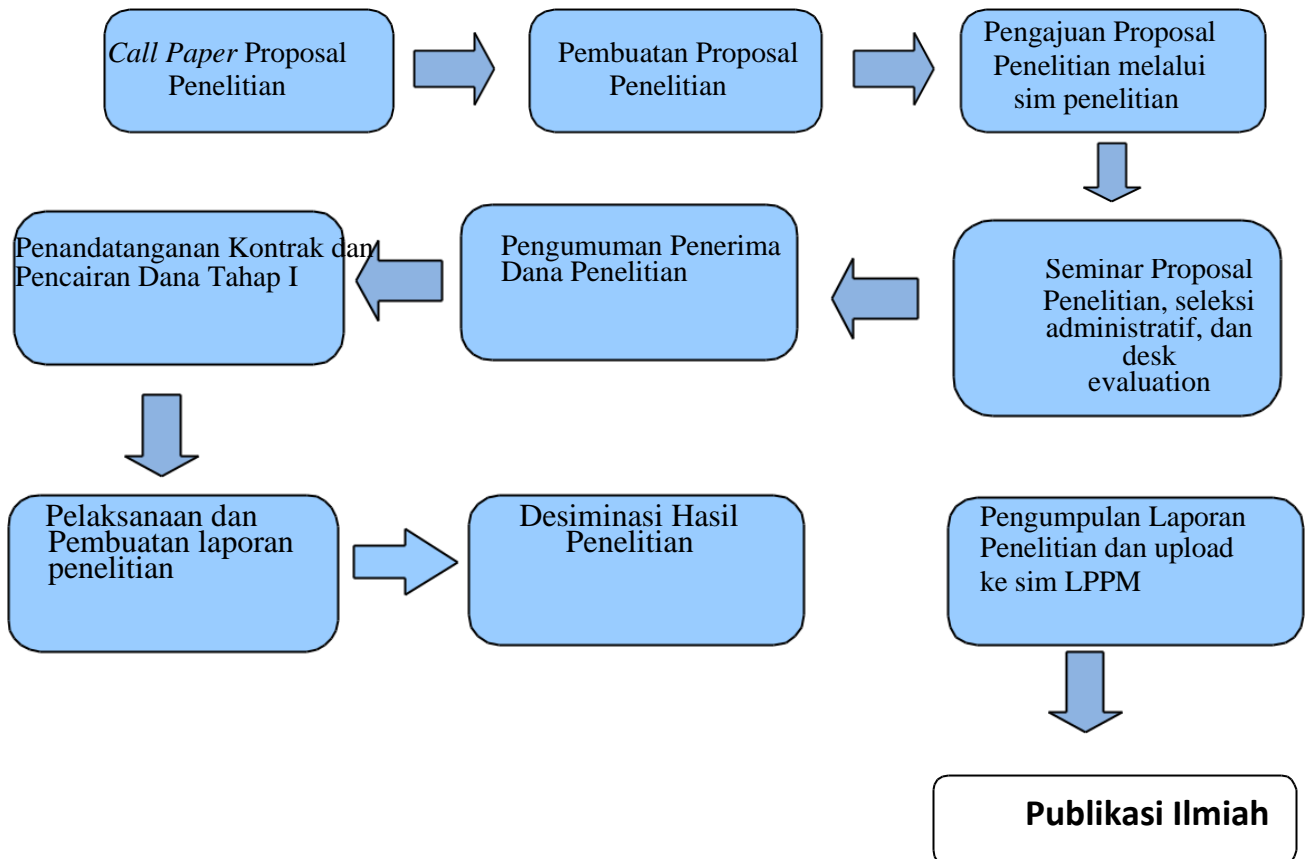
Call Paper Proposal Penelitian

Pembuatan Proposal Penelitian

Pengajuan Proposal Penelitian melalui sim penelitian

Seminar Proposal Penelitian, seleksi administratif, dan desk evaluation

Pengumuman Penerima Dana Penelitian

Penandatanganan Kontrak dan Pencairan Dana Tahap I

Pelaksanaan dan Pembuatan laporan penelitian

Desiminasi Hasil Penelitian

Pengumpulan Laporan Penelitian dan upload ke sim LPPM

Publikasi Ilmiah